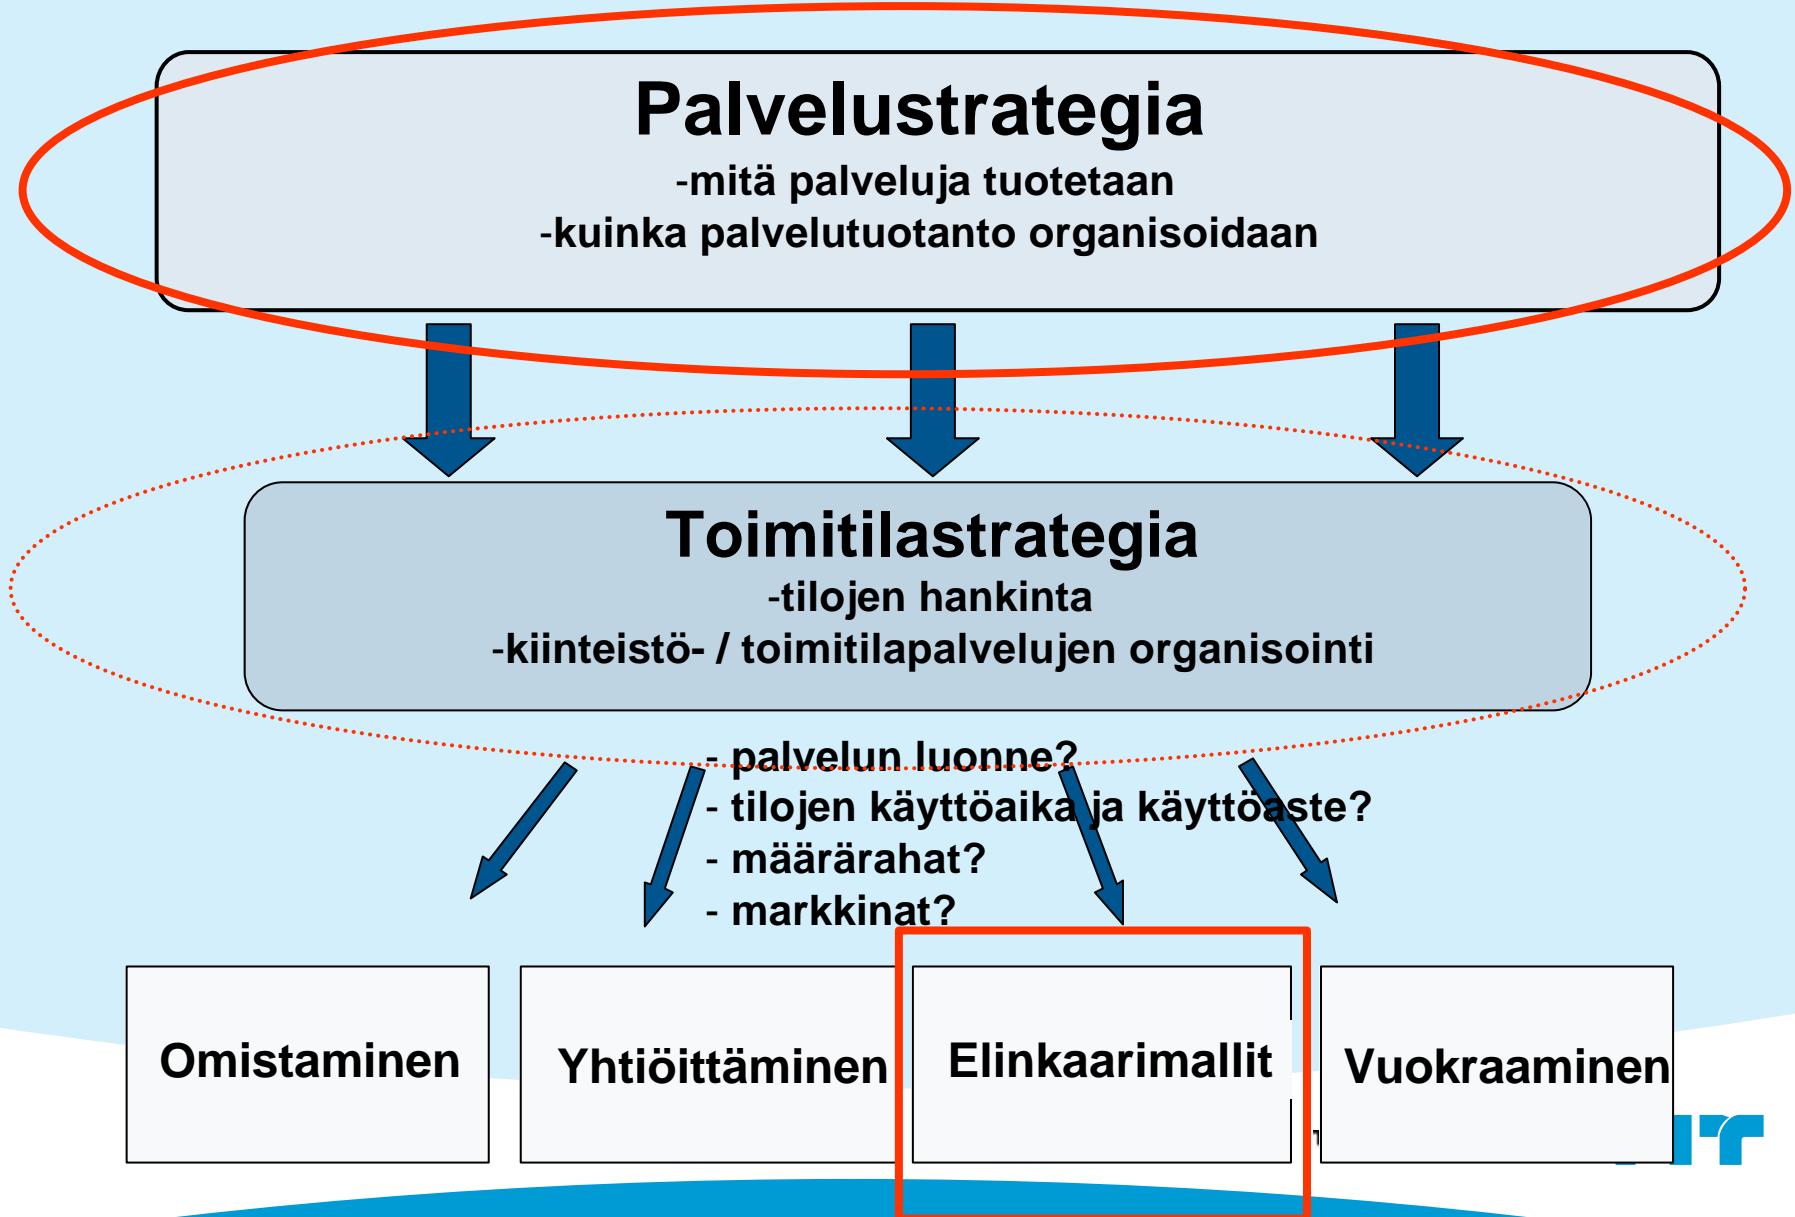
Palvelustrategia
-mitä palveluja tuotetaan
-kuinka palvelutuotanto organisoidaan

Toimitilastrategia
-tilojen hankinta
-kiinteistö- / toimitilapalvelujen organisointi

- palvelun luonne?
- tilojen käyttöaika ja käyttöaste?
- määrärahat?
- markkinat?

Omistaminen

Yhtiöittäminen

Elinkaarimallit

Vuokraaminen